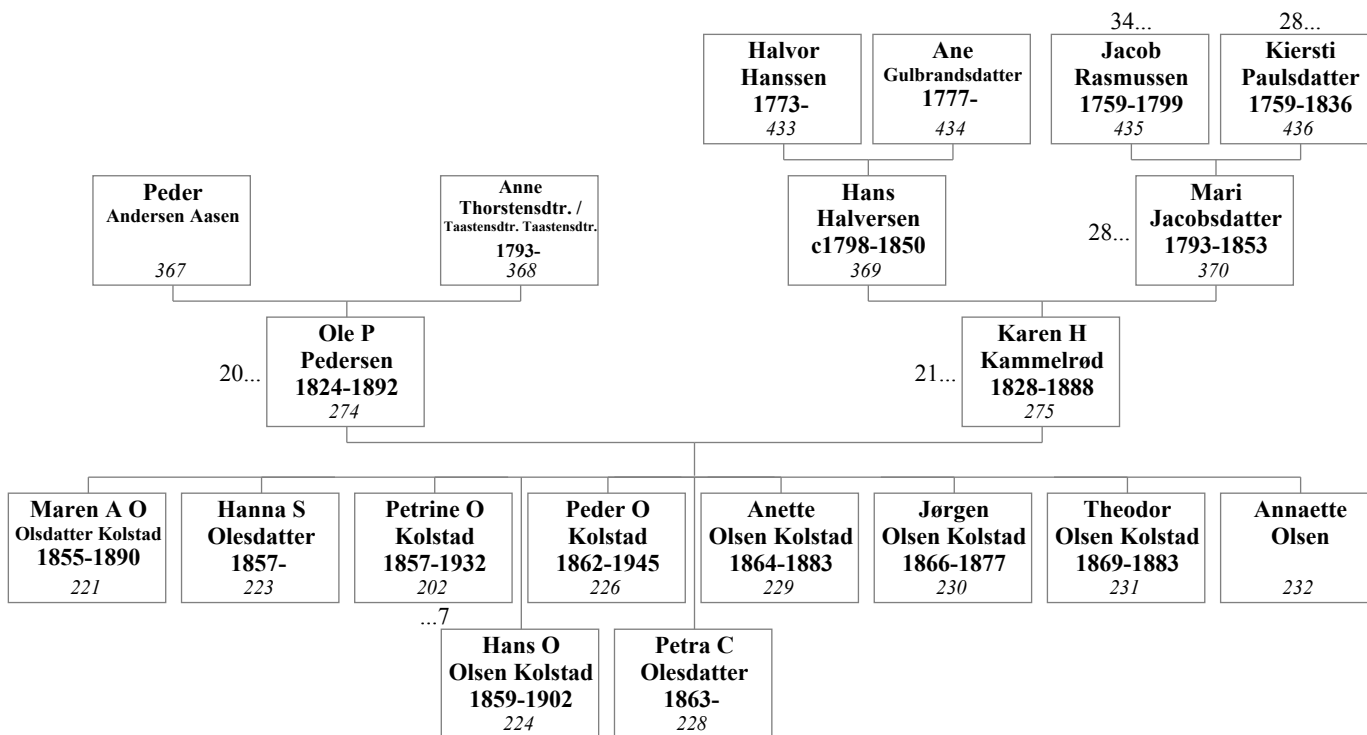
34...

28...

Halvor Hanssen 1773-
433

Ane Gulbrandsdatter 1777-
434

Jacob Rasmussen 1759-1799
435

Kiersti Paulsdatter 1759-1836
436

Peder Andersen Aasen
367

Anne Thorstensdtr. / Taastensdtr. Taastensdtr. 1793-
368

Hans Halversen c1798-1850
369

28...

Mari Jacobsdatter 1793-1853
370

20...

Ole P Pedersen 1824-1892
274

21...

Karen H Kammelrød 1828-1888
275

Maren A O Olsdatter Kolstad 1855-1890
221

Hanna S Olesdatter 1857-
223

Petrine O Kolstad 1857-1932
202

Peder O Kolstad 1862-1945
226

Anette Olsen Kolstad 1864-1883
229

Jørgen Olsen Kolstad 1866-1877
230

Theodor Olsen Kolstad 1869-1883
231

Annaette Olsen
232

...7

Hans O Olsen Kolstad 1859-1902
224

Petra C Olesdatter 1863-
228